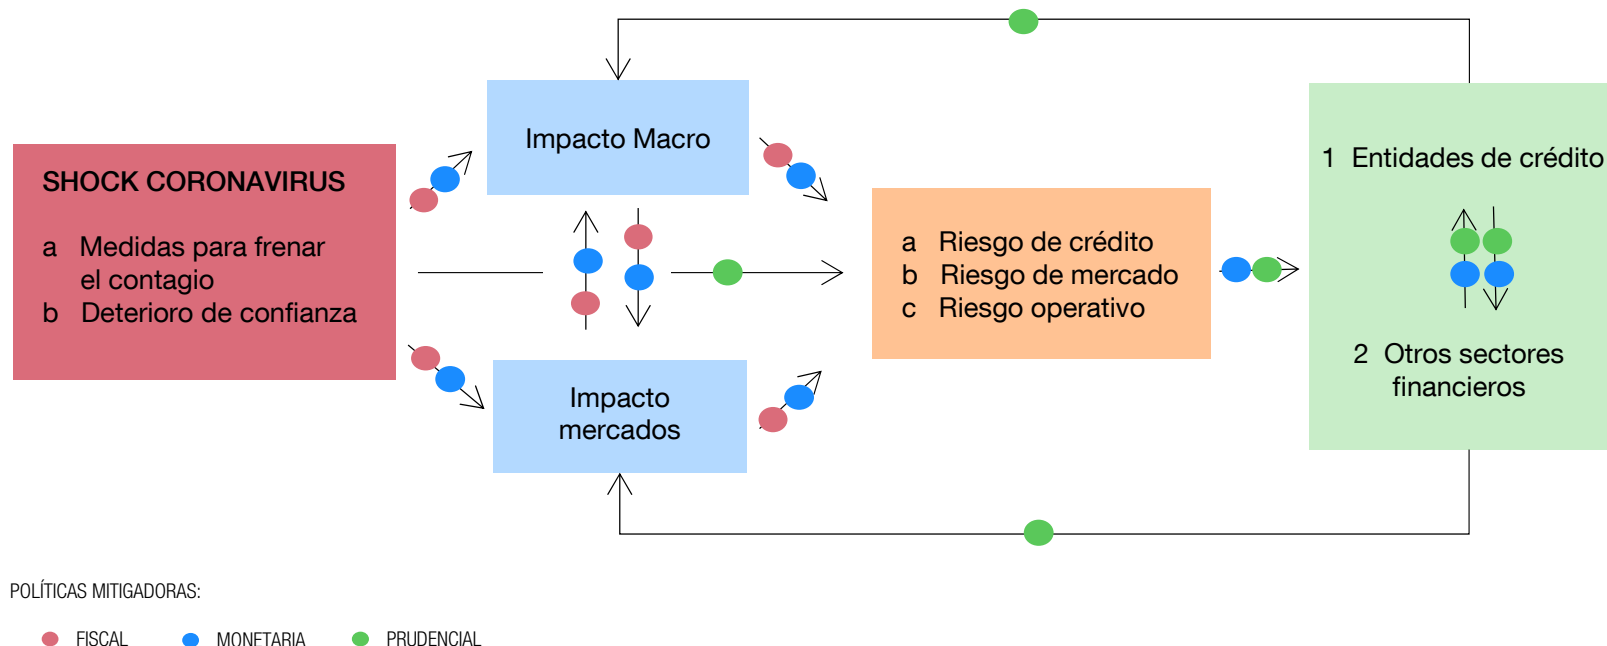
SHOCK CORONAVIRUS

a Medidas para frenar el contagio
b Deterioro de confianza

Impacto Macro

Impacto mercados

a Riesgo de crédito
b Riesgo de mercado
c Riesgo operativo

1 Entidades de crédito

2 Otros sectores financieros

POLÍTICAS MITIGADORAS:

FISCAL MONETARIA PRUDENCIAL